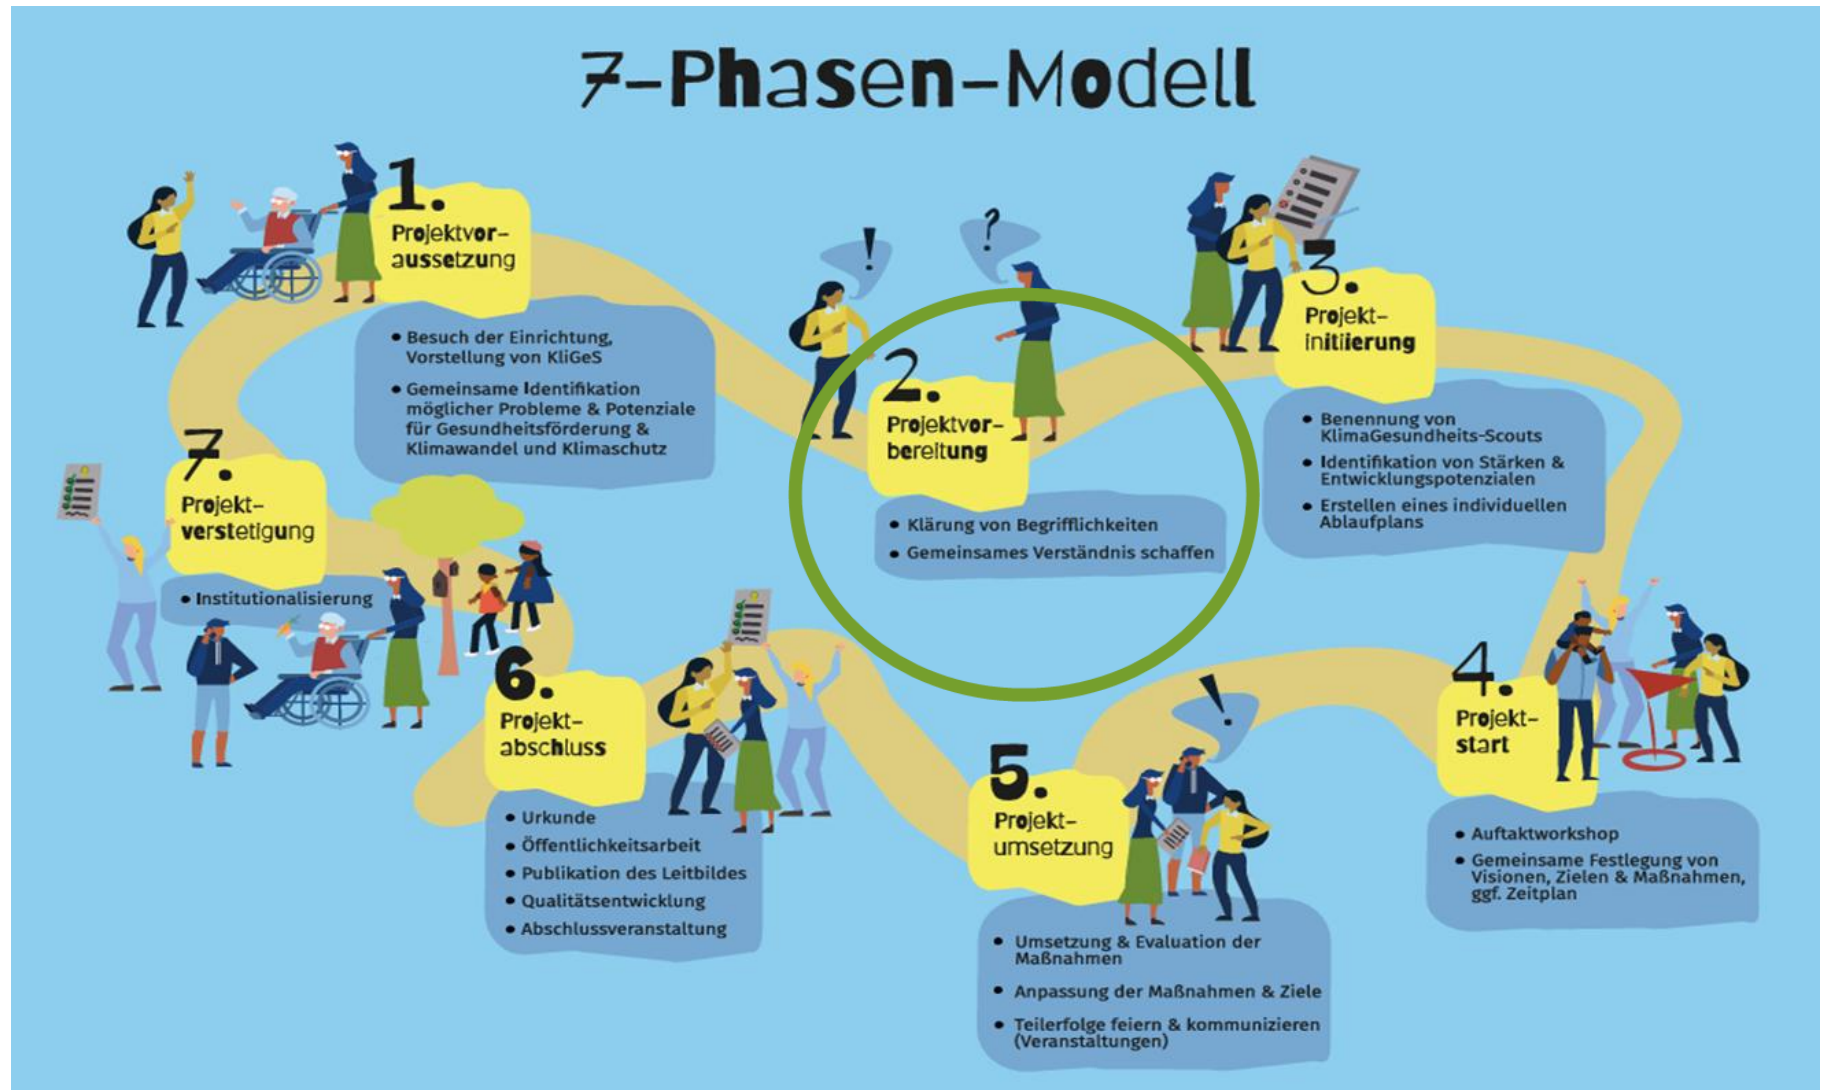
7-Phasen-Modell

1. Projektvoraussetzung

• Besuch der Einrichtung, Vorstellung von KliGeS

• Gemeinsame Identifikation möglicher Probleme & Potenziale für Gesundheitsförderung & Klimawandel und Klimaschutz

2. Projektvorbereitung

• Klärung von Begrifflichkeiten

• Gemeinsames Verständnis schaffen

3. Projektinitiierung

• Benennung von KlimaGesundheits-Scouts

• Identifikation von Stärken & Entwicklungspotenzialen

• Erstellen eines individuellen Ablaufplans

4. Projektstart

• Auftaktworkshop

• Gemeinsame Festlegung von Visionen, Zielen & Maßnahmen, ggf. Zeitplan

5. Projektumsetzung

• Umsetzung & Evaluation der Maßnahmen

• Anpassung der Maßnahmen & Ziele

• Teilerfolge feiern & kommunizieren (Veranstaltungen)

6. Projektabschluss

• Urkunde

• Öffentlichkeitsarbeit

• Publikation des Leitbildes

• Qualitätsentwicklung

• Abschlussveranstaltung

7. Projektverstetigung

• Institutionalisierung